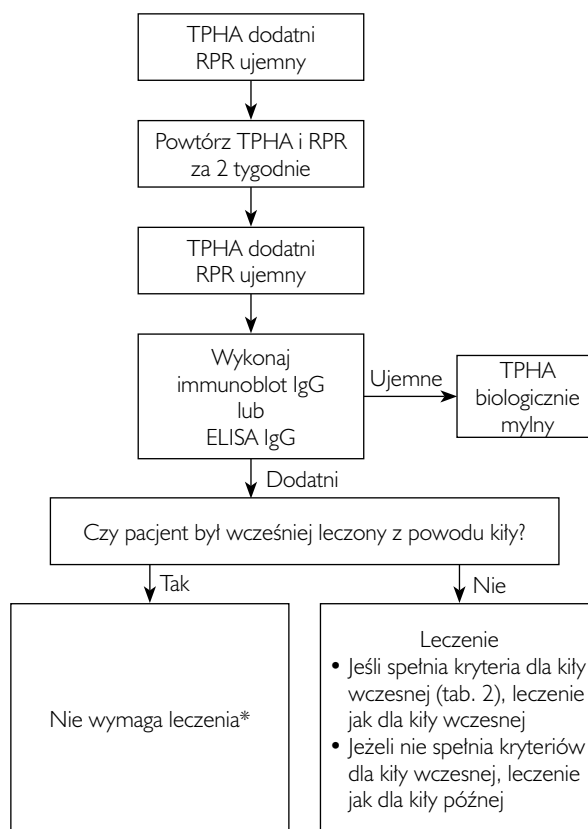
TPHA dodatni
RPR ujemny

Powtórz TPHA i RPR za 2 tygodnie

TPHA dodatni
RPR ujemny

Wykonaj immunoblot IgG lub ELISA IgG

Ujemne

TPHA biologicznie mylny

Dodatni

Czy pacjent był wcześniej leczony z powodu kiły?

Tak

Nie

Nie wymaga leczenia*

Leczenie
• Jeśli spełnia kryteria dla kiły wczesnej (tab. 2), leczenie jak dla kiły wczesnej
• Jeżeli nie spełnia kryteriów dla kiły wczesnej, leczenie jak dla kiły późnej